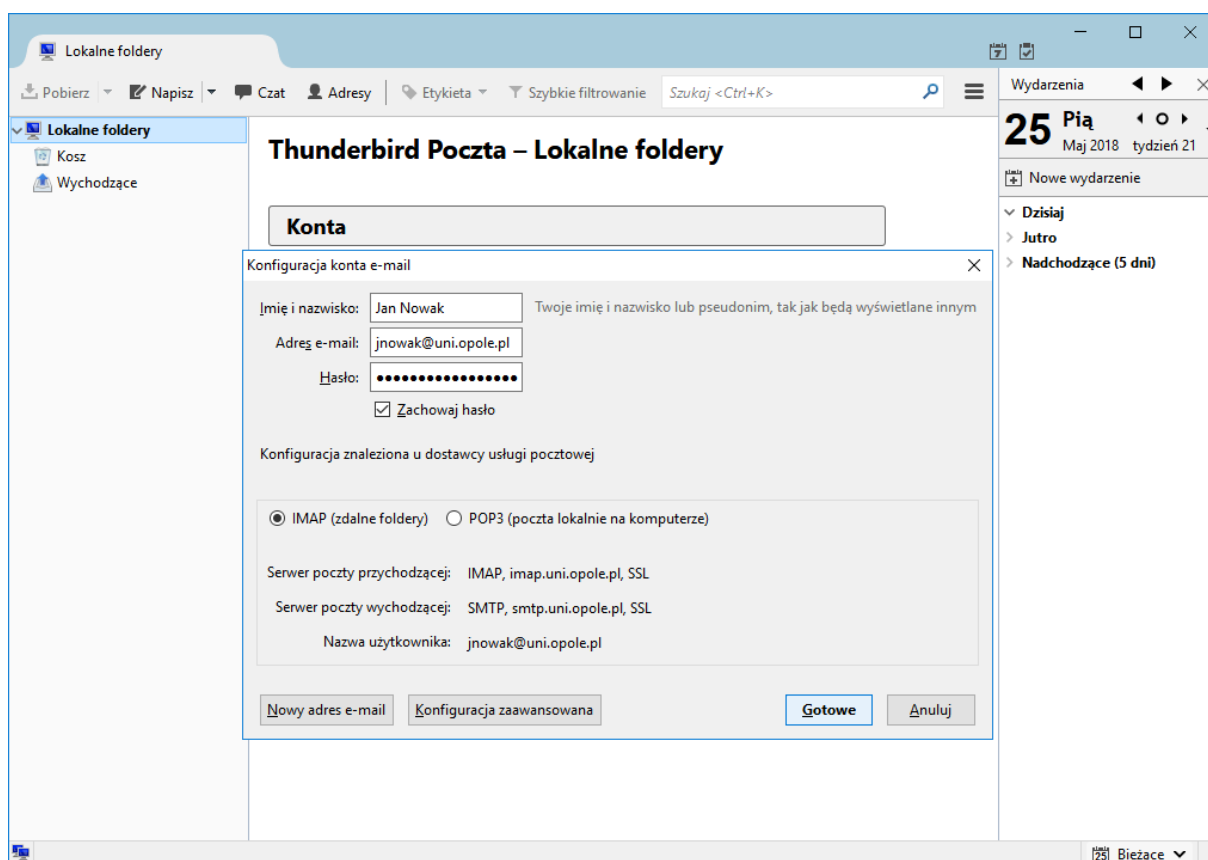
Lokalne foldery

Pobierz | Napisz | Czat | Adresy | Etykieta | Szybkie filtrowanie | Szukaj <Ctrl+K>

Wydarzenia

25 Pią
Maj 2018 tydzień 21

Nowe wydarzenie

Dzisiaj
Jutro
Nadchodzące (5 dni)

Lokalne foldery
Kosz
Wychodzące

Thunderbird Poczta – Lokalne foldery

Konta

Konfiguracja konta e-mail

Imię i nazwisko: Jan Nowak
Twoje imię i nazwisko lub pseudonim, tak jak będą wyświetlane innym
Adres e-mail: jnowak@uni.opole.pl
Hasło: ••••••••••••••••
Zachowaj hasło

Konfiguracja znaleziona u dostawcy usługi pocztowej

IMAP (zdalne foldery)
POP3 (poczta lokalnie na komputerze)

Serwer poczty przychodzącej: IMAP, imap.uni.opole.pl, SSL
Serwer poczty wychodzącej: SMTP, smtp.uni.opole.pl, SSL
Nazwa użytkownika: jnowak@uni.opole.pl

Nowy adres e-mail
Konfiguracja zaawansowana
Gotowe
Anuluj

Bieżące